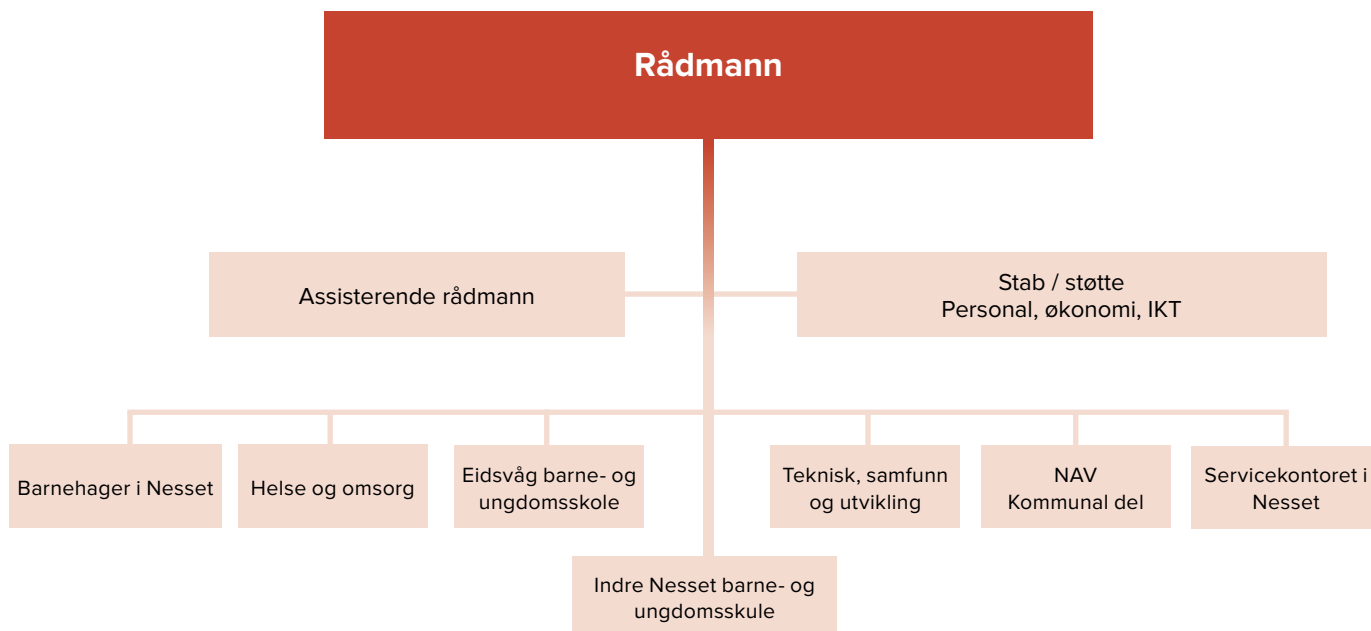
Rådmann

Assisterende rådmann

Stab / støtte
Personal, økonomi, IKT

Barnehager i Nesset

Helse og omsorg

Eidsvåg barne- og ungdomsskole

Teknisk, samfunn og utvikling

NAV
Kommunal del

Servicekontoret i Nesset

Indre Nesset barne- og ungdomsskule